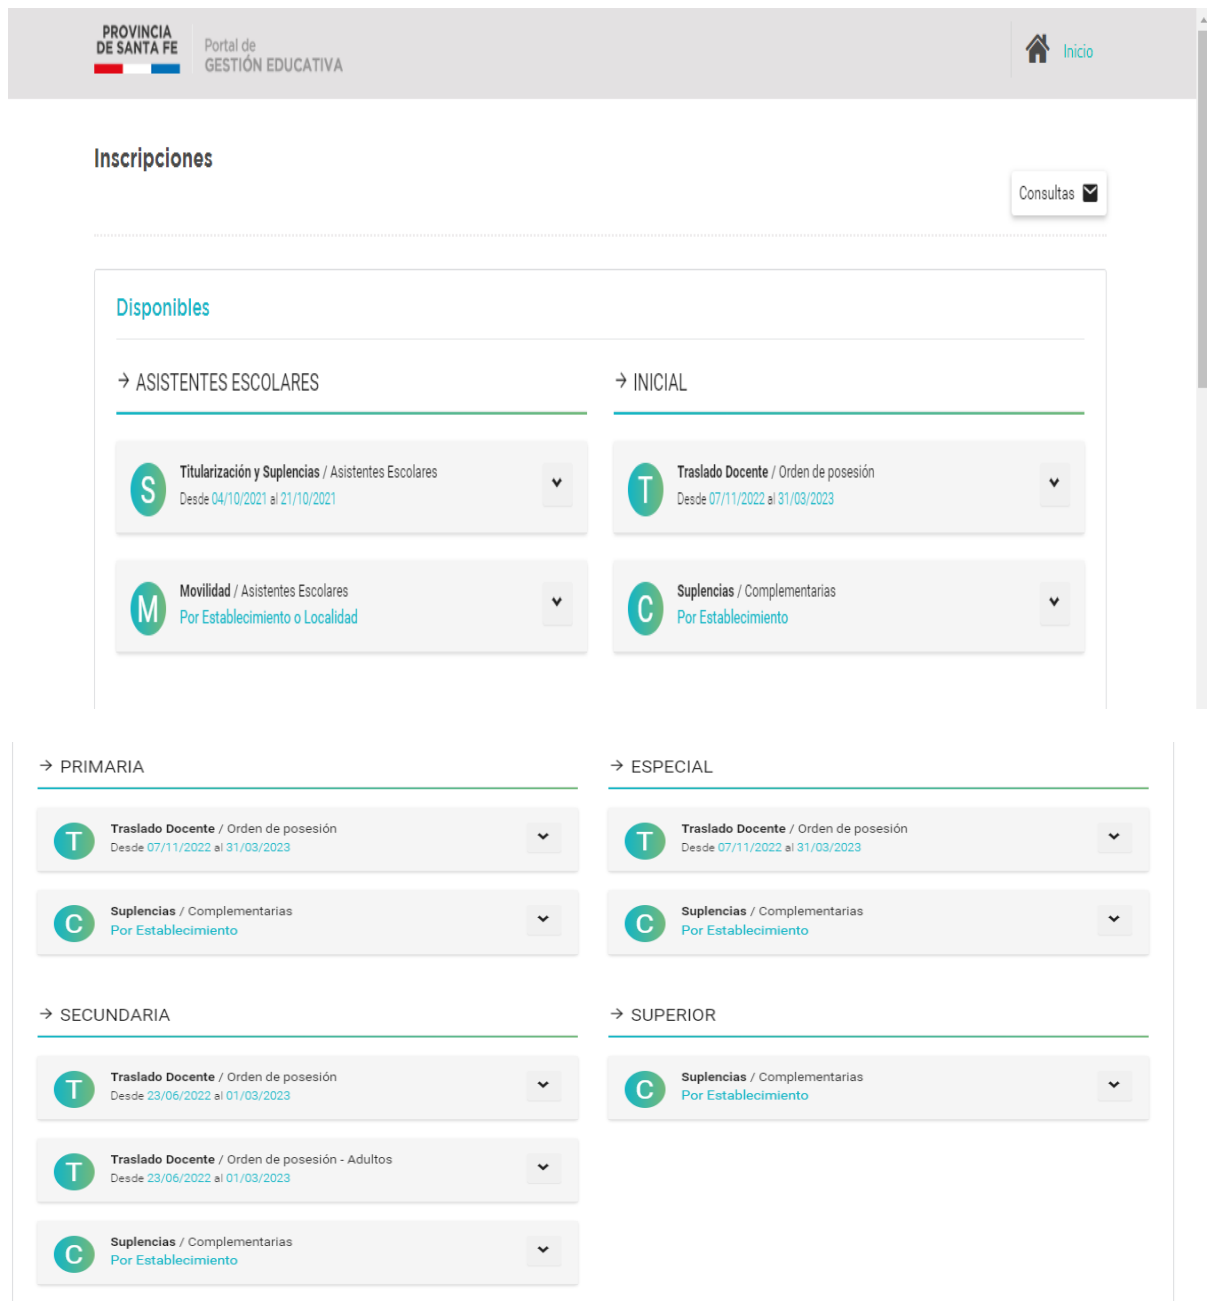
PROVINCIA DE SANTA FE

Portal de GESTIÓN EDUCATIVA

Inicio

Inscripciones

Consultas

Disponibles

→ ASISTENTES ESCOLARES

S Titularización y Suplencias / Asistentes Escolares
Desde 04/10/2021 al 21/10/2021

M Movilidad / Asistentes Escolares
Por Establecimiento o Localidad

→ INICIAL

T Traslado Docente / Orden de posesión
Desde 07/11/2022 al 31/03/2023

C Suplencias / Complementarias
Por Establecimiento

→ PRIMARIA

T Traslado Docente / Orden de posesión
Desde 07/11/2022 al 31/03/2023

C Suplencias / Complementarias
Por Establecimiento

→ ESPECIAL

T Traslado Docente / Orden de posesión
Desde 07/11/2022 al 31/03/2023

C Suplencias / Complementarias
Por Establecimiento

→ SECUNDARIA

T Traslado Docente / Orden de posesión
Desde 23/06/2022 al 01/03/2023

T Traslado Docente / Orden de posesión - Adultos
Desde 23/06/2022 al 01/03/2023

C Suplencias / Complementarias
Por Establecimiento

→ SUPERIOR

C Suplencias / Complementarias
Por Establecimiento